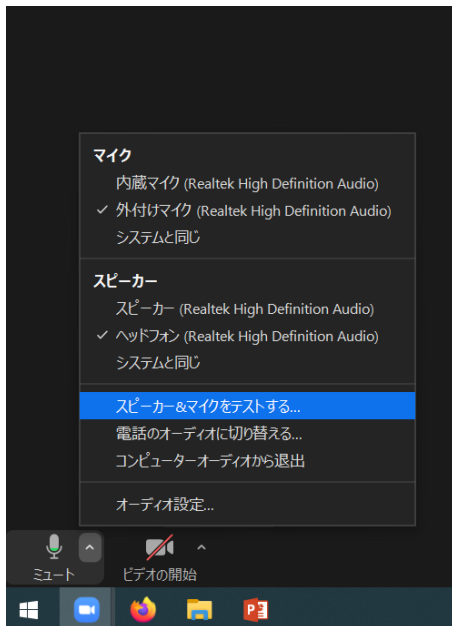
マイク

内蔵マイク (Realtek High Definition Audio)

✓ 外付けマイク (Realtek High Definition Audio)

システムと同じ

スピーカー

スピーカー (Realtek High Definition Audio)

✓ ヘッドフォン (Realtek High Definition Audio)

システムと同じ

スピーカー&マイクをテストする...

電話のオーディオに切り替える...

コンピューターオーディオから退出

オーディオ設定...

ミュート

ビデオの開始